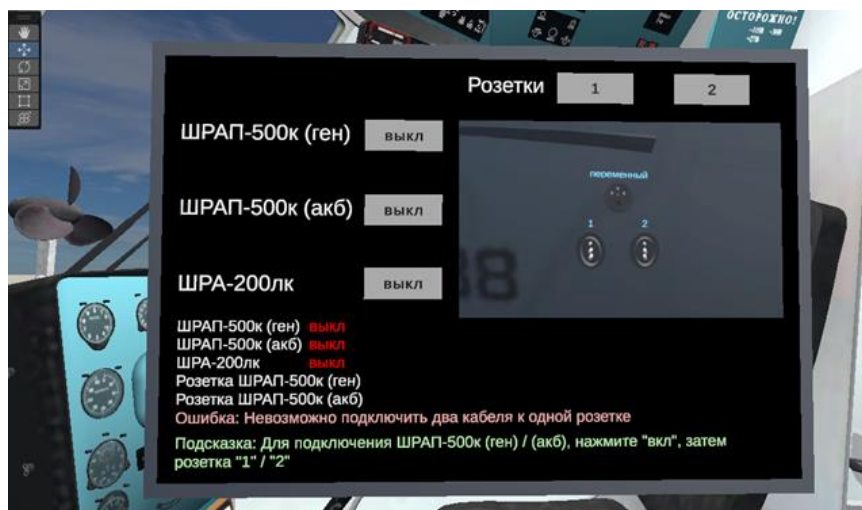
ОСТОРОЖНО!

Розетки 1 2

ШРАП-500к (ген) выкл

ШРАП-500к (акб) выкл

ШРА-200лк выкл

переменный

1 2

ШРАП-500к (ген) выкл
ШРАП-500к (акб) выкл
ШРА-200лк выкл
Розетка ШРАП-500к (ген)
Розетка ШРАП-500к (акб)
Ошибка: Невозможно подключить два кабеля к одной розетке

Подсказка: Для подключения ШРАП-500к (ген) / (акб), нажмите "вкл", затем розетка "1" / "2"